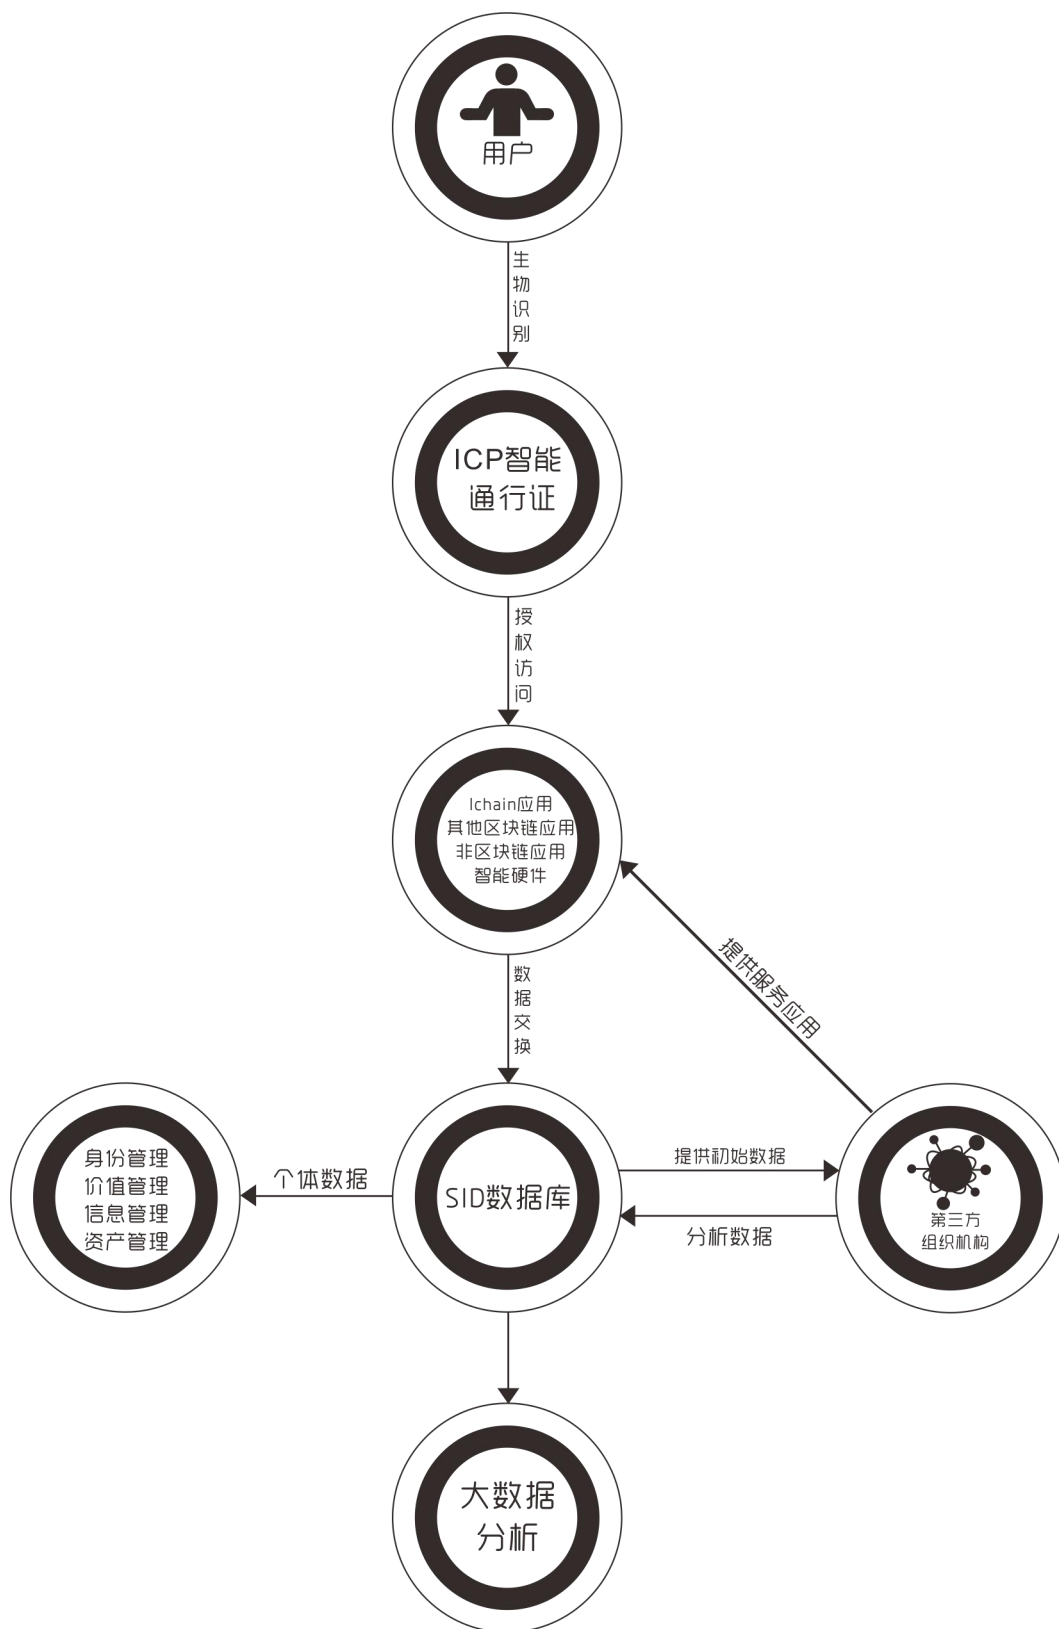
用户

生物识别

ICP智能
通行证

授权访问

Ichain应用
其他区块链应用
非区块链应用
智能硬件

提供服务应用

数据交换

身份管理
价值管理
信息管理
资产管理

个体数据

SID数据库

提供初始数据

分析数据

第三方
组织机构

大数据
分析